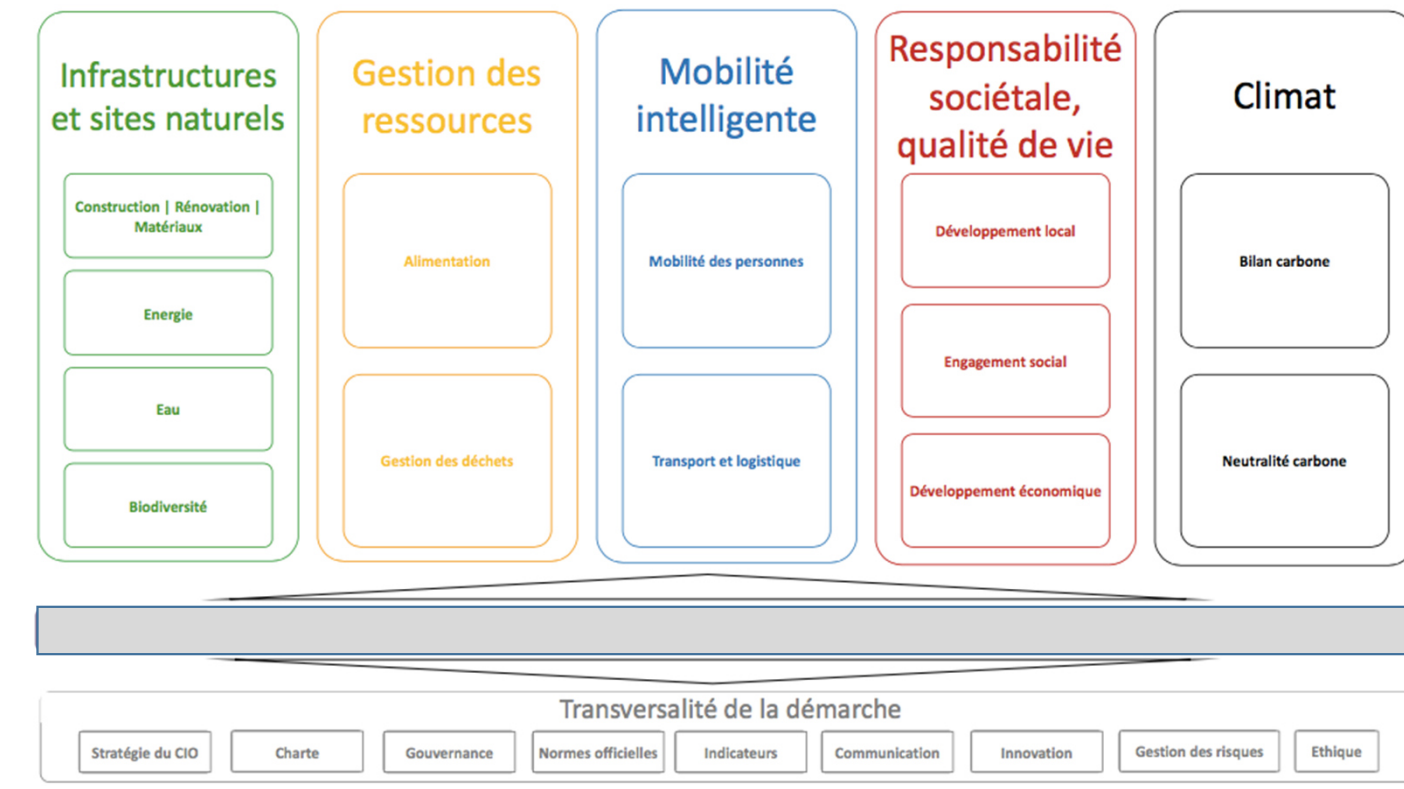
Infrastructures et sites naturels

Construction | Rénovation | Matériaux

Energie

Eau

Biodiversité

Gestion des ressources

Alimentation

Gestion des déchets

Mobilité intelligente

Mobilité des personnes

Transport et logistique

Responsabilité sociétale, qualité de vie

Développement local

Engagement social

Développement économique

Climat

Bilan carbone

Neutralité carbone

Transversalité de la démarche

Stratégie du CIO

Charte

Gouvernance

Normes officielles

Indicateurs

Communication

Innovation

Gestion des risques

Ethique